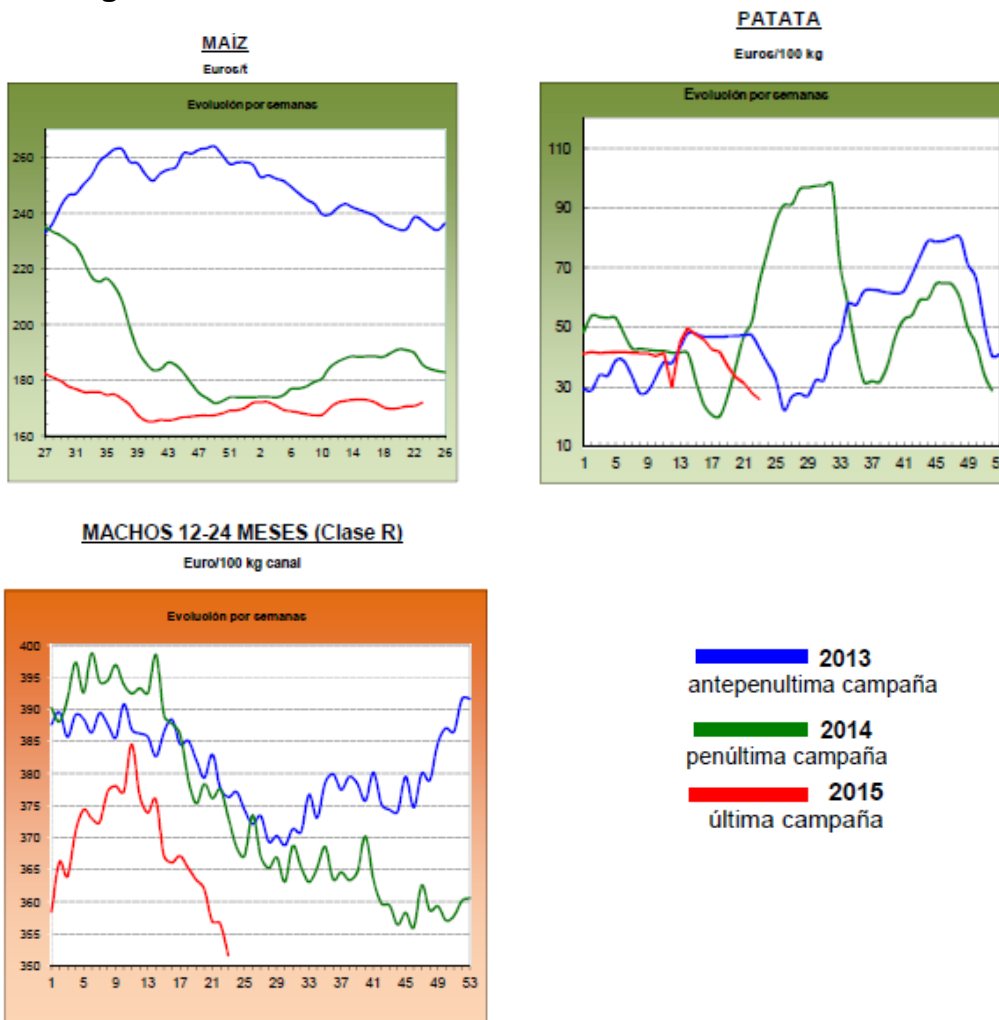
MAÍZ
Euros/t

Evolución por semanas

260
240
220
200
180
160
27 31 35 39 43 47 51 2 6 10 14 18 22 26

PATATA
Euros/100 kg

Evolución por semanas

110
90
70
50
30
10
1 5 9 13 17 21 25 29 33 37 41 45 49 5

MACHOS 12-24 MESES (Clase R)
Euro/100 kg canal

Evolución por semanas

400
395
390
385
380
375
370
365
360
355
350
1 5 9 13 17 21 25 29 33 37 41 45 49 53

2013
antepenultima campaña

2014
penúltima campaña

2015
última campaña